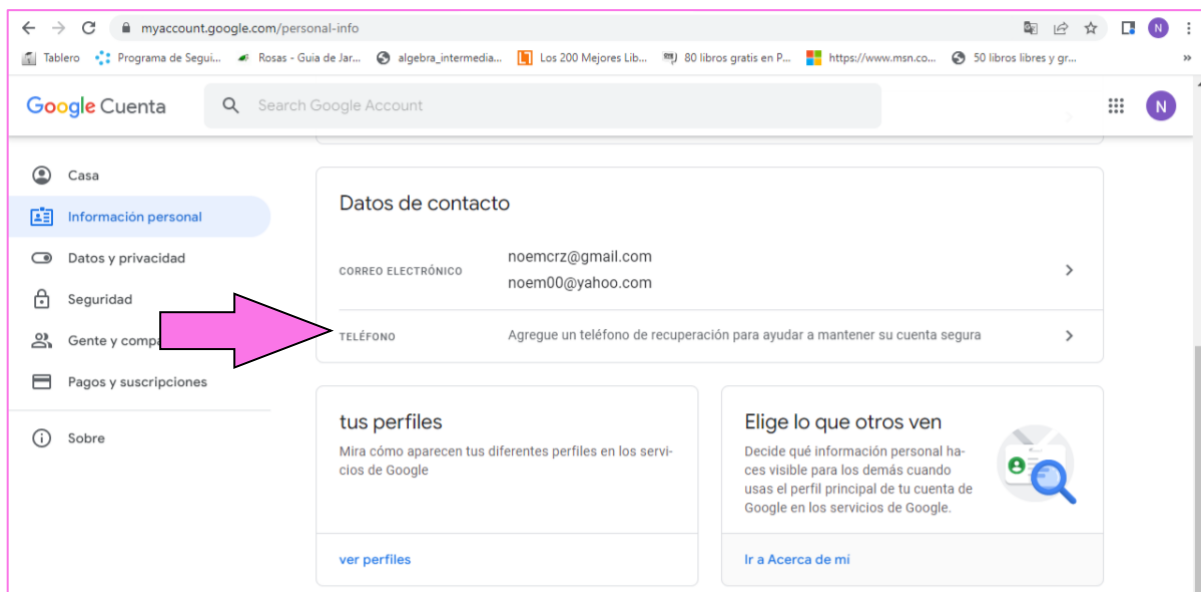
myaccount.google.com/personal-info

N

Tablero Programa de Segui... Rosas - Guia de Jar... algebra_intermedia... Los 200 Mejores Lib... 80 libros gratis en P... https://www.msn.co... 50 libros libres y gr...

Google Cuenta

Search Google Account

N

Casa

Información personal

Datos y privacidad

Seguridad

Gente y compa

Pagos y suscripciones

Sobre

Datos de contacto

CORREO ELECTRÓNICO

noemcrz@gmail.com

noem00@yahoo.com

TELÉFONO

Agregue un teléfono de recuperación para ayudar a mantener su cuenta segura

tus perfiles

Mira cómo aparecen tus diferentes perfiles en los servicios de Google

ver perfiles

Elige lo que otros ven

Decide qué información personal haces visible para los demás cuando usas el perfil principal de tu cuenta de Google en los servicios de Google.

Ir a Acerca de mí